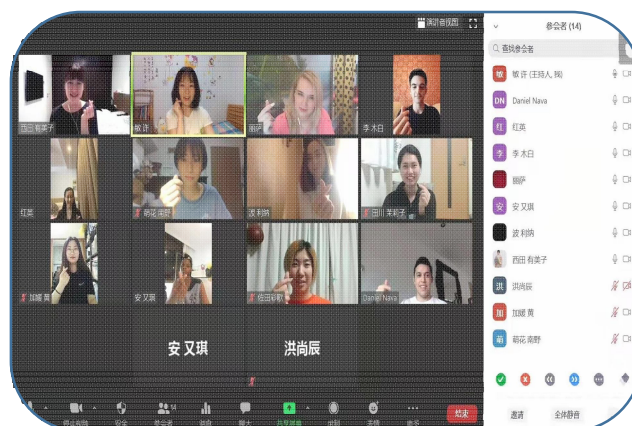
演讲者视图

参会者 (14)

查找参会者

敏 敏许 (主持人, 我)
DN Daniel Nava
红 红英
李 李木白
丽萨
安 安又琪
波利纳
西田 有美子
洪 洪尚辰
加 加媛 黄
萌 萌花 浅野

西田 有美子
敏许
丽萨
李木白
红英
萌花 浅野
波利纳
田川 美莉子
加媛 黄
安又琪
佐田彩和
Daniel Nava

安又琪
洪尚辰

停止视频
安全
参会者 14
聊天
共享屏幕
录制
表情
结束

邀请
全体静音